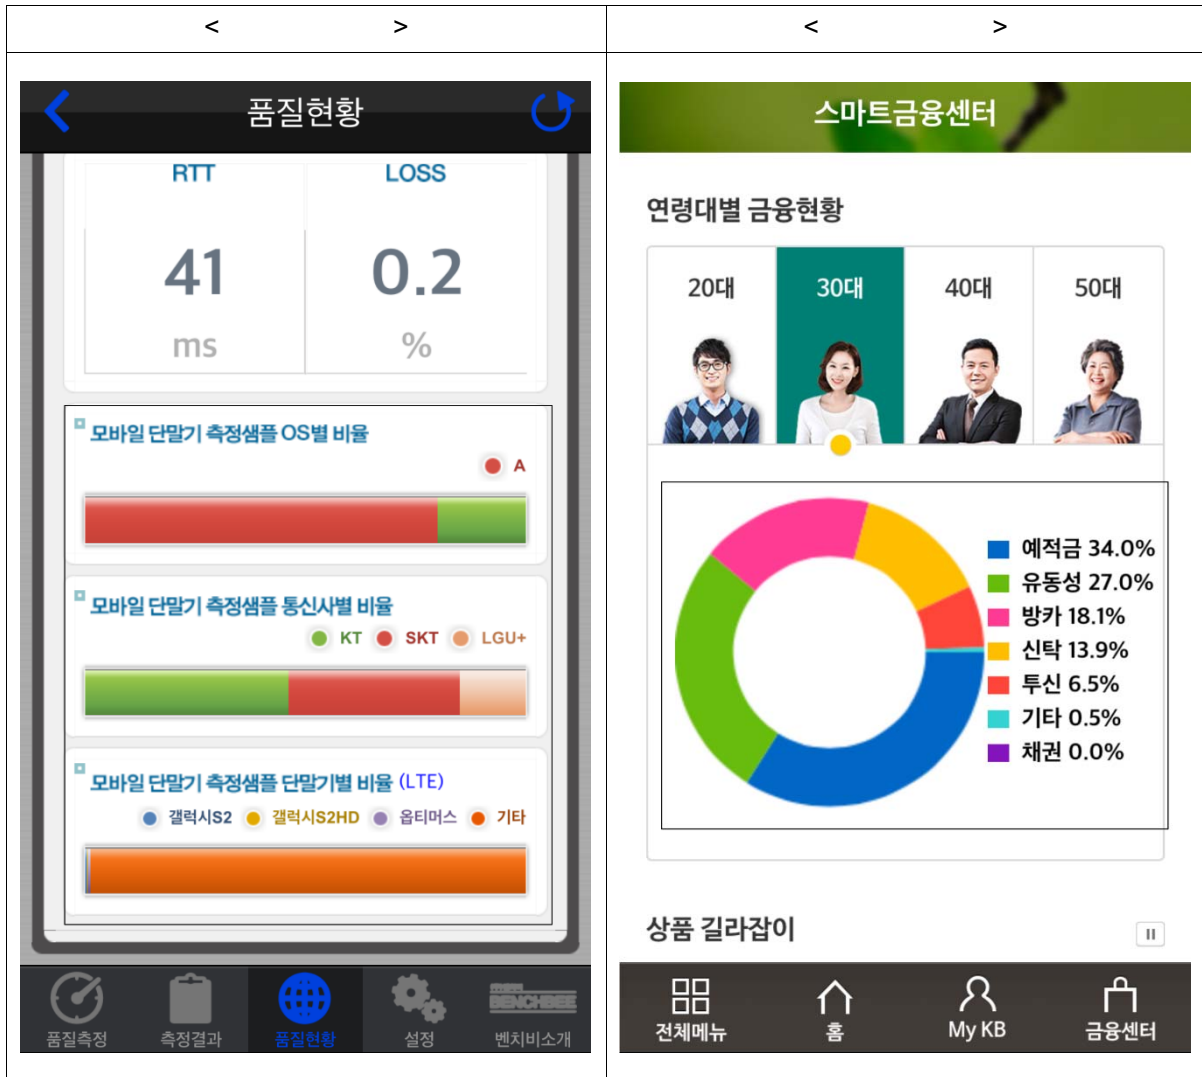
| < > | < > |
|---|---|

품질현황

RTT
41
ms

LOSS
0.2
%

모바일 단말기 측정샘플 OS별 비율
A

모바일 단말기 측정샘플 통신사별 비율
KT SKT LGU+

모바일 단말기 측정샘플 단말기별 비율 (LTE)
갤럭시S2 갤럭시S2HD 옵티머스 기타

품질측정 측정결과 품질현황 설정 벤치비소개

BENCHBEE

스마트금융센터

연령대별 금융현황

20대 30대 40대 50대

예적금 34.0%
유동성 27.0%
방카 18.1%
신탁 13.9%
투신 6.5%
기타 0.5%
채권 0.0%

상품 길라잡이

전체메뉴 홈 My KB 금융센터